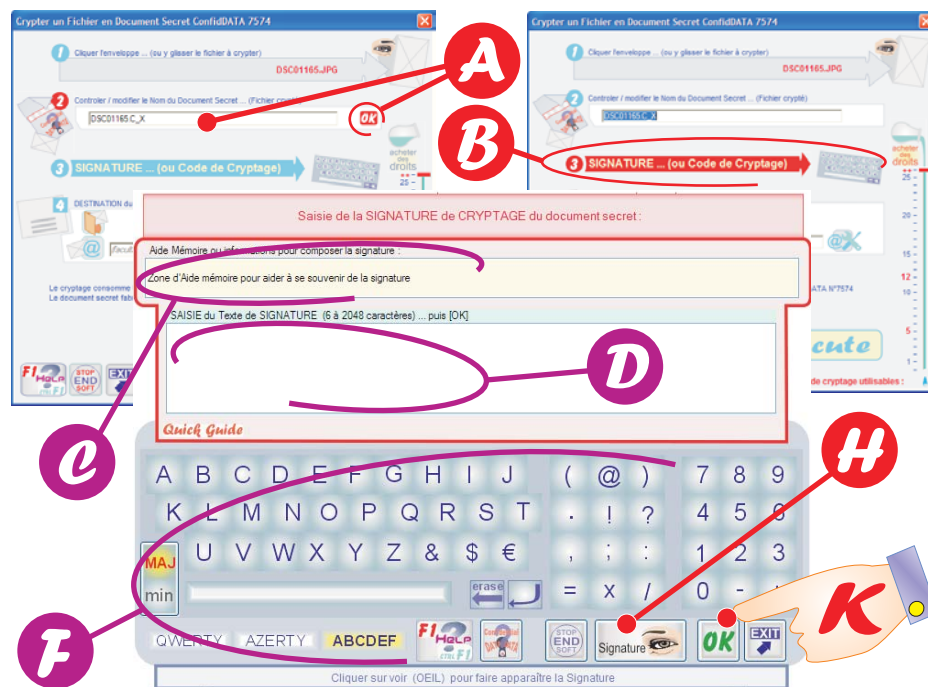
Crypter un Fichier en Document Secret ConfidDATA 7574

1 Cliquer l'enveloppe ... (ou y glisser le fichier à crypter)

DSC01165.JPG

2 Controler / modifier le Nom du Document Secret ... (Fichier crypté)

DSC01165.C_X

OK

3 SIGNATURE ... (ou Code de Cryptage)

acheter des droits

4 DESTINATION du

Le cryptage consomme

Le document secret fab

Crypter un Fichier en Document Secret ConfidDATA 7574

1 Cliquer l'enveloppe ... (ou y glisser le fichier à crypter)

DSC01165.JPG

2 Controler / modifier le Nom du Document Secret ... (Fichier crypté)

DSC01165.C_X

3 SIGNATURE ... (ou Code de Cryptage)

acheter des droits

25
20
15
12
10
5
1

DATA N°7574

cute

de cryptage utilisables :

A

B

Saisie de la SIGNATURE de CRYPTAGE du document secret :

Aide Mémoire ou informations pour composer la signature :

Zone d'Aide mémoire pour aider à se souvenir de la signature

SAISIE du Texte de SIGNATURE (6 à 2048 caractères) ... puis [OK]

D

C

Quick Guide

H

A B C D E F G H I J ( @ ) 7 8 9
K L M N O P Q R S T . ! ? 4 5 6
MAJ U V W X Y Z & $ € , ; : 1 2 3
min erase = x / 0 - +

QWERTY AZERTY ABCDEF

F1 HeLP CTRL F1

STOP END SOFT

Signature

OK

EXIT

K

F

Cliquer sur voir (OEIL) pour faire apparaître la Signature